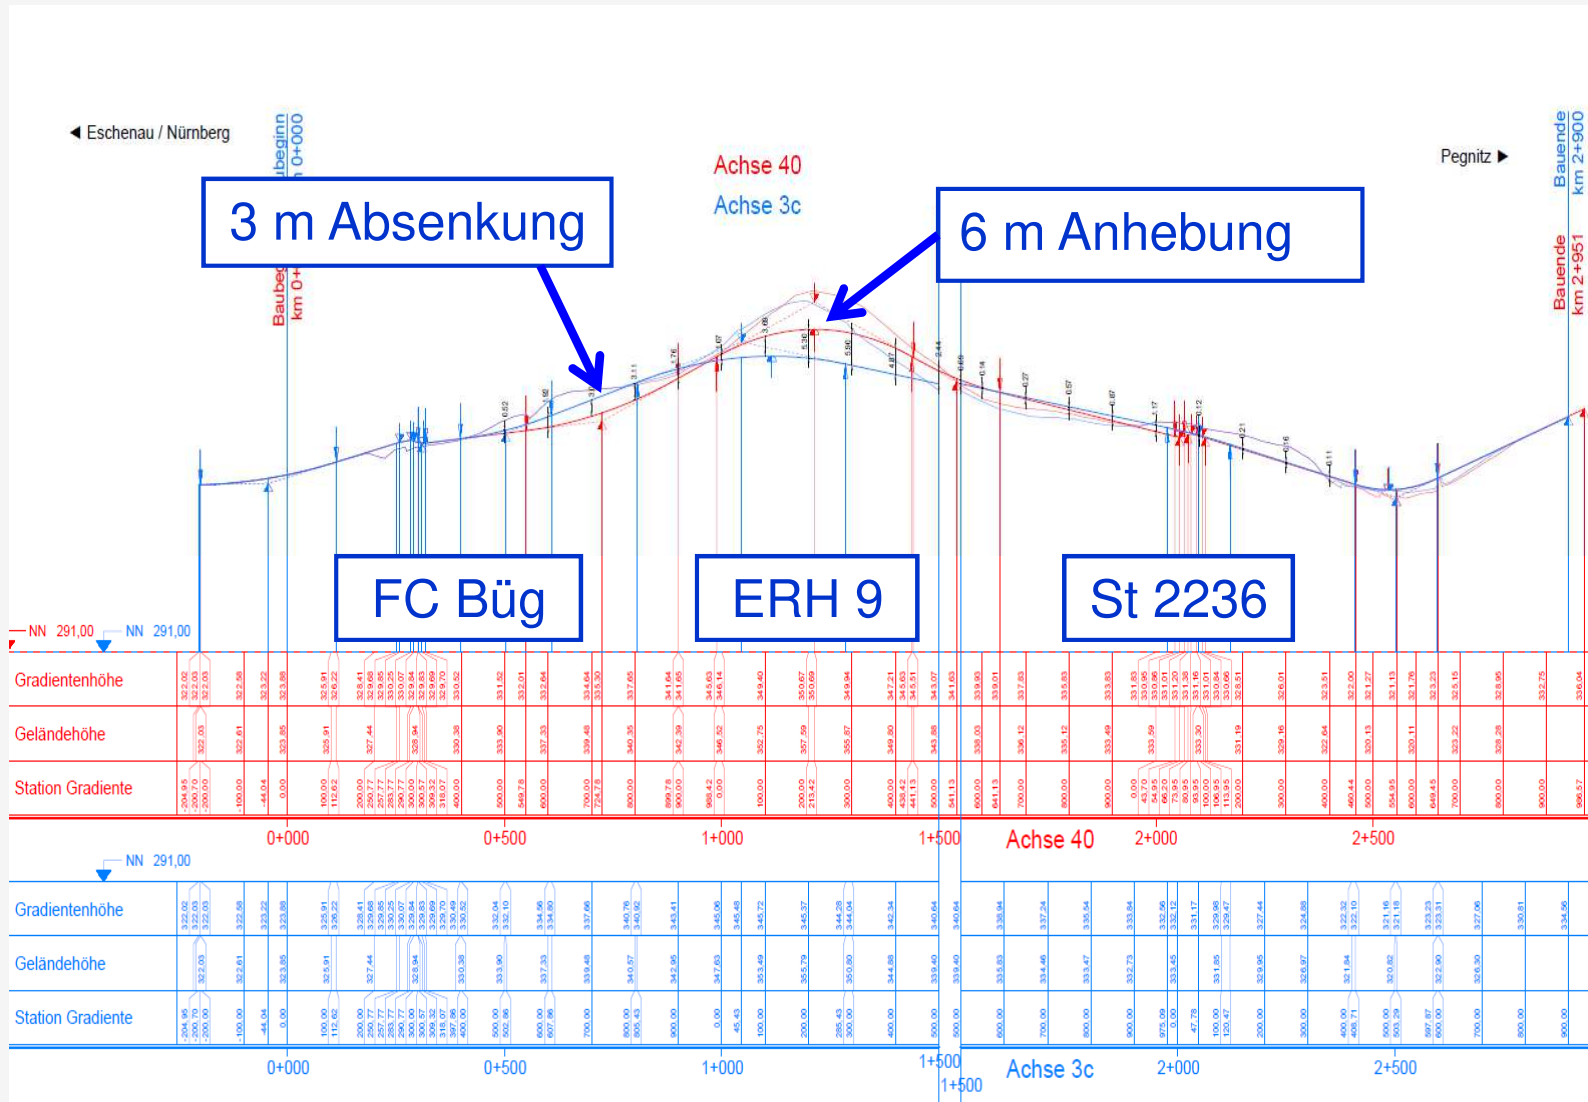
◀ Eschenau / Nürnberg

Baubeginn km 0+000

Achse 40
Achse 3c

Pegnitz ▶

Bauende km 2+900

Bauende km 2+951

3 m Absenkung

6 m Anhebung

FC Büg

ERH 9

St 2236

NN 291,00

NN 291,00

Gradientenhöhe

Geländehöhe

Station Gradiente

0+000 0+500 1+000 1+500 Achse 40 2+000 2+500

NN 291,00

Gradientenhöhe

Geländehöhe

Station Gradiente

0+000 0+500 1+000 1+500 1+500 Achse 3c 2+000 2+500